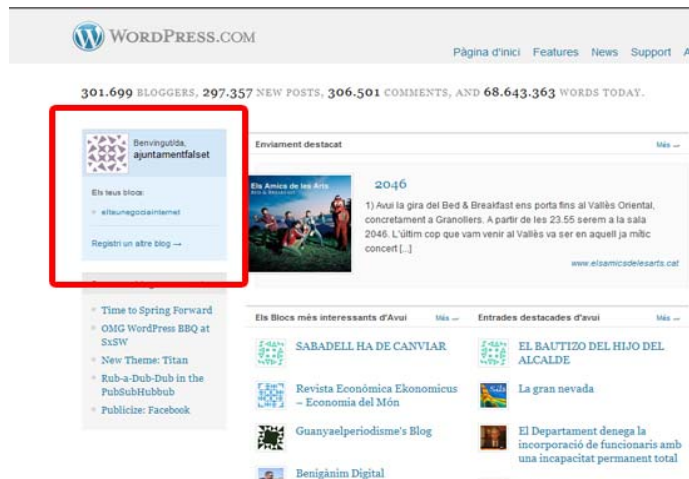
WordPress.com

Pàgina d'inici Features News Support A

301.699 BLOGGERS, 297.357 NEW POSTS, 306.501 COMMENTS, AND 68.643.363 WORDS TODAY.

Benvingut/da, ajuntamentfalset

Els teus blocs:

elteunegociainternet

Registri un altre blog →

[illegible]

Time to Spring Forward

OMG WordPress BBQ at SxSW

New Theme: Titan

Rub-a-Dub-Dub in the PubSubHubbub

Publicize: Facebook

Enviament destacat

Més →

Els Amics de les Arts

2046

1) Avui la gira del Bed & Breakfast ens porta fins al Vallès Oriental, concretament a Granollers. A partir de les 23.55 serem a la sala 2046. L'últim cop que vam venir al Vallès va ser en aquell ja mític concert [...]

www.elsamicsdelesarts.cat

Els Blocs més interessants d'Avui

Més →

SABADELL HA DE CANVIAR

Revista Económica Ekonomicus – Economia del Món

Guanyaelperiodisme's Blog

Benigànim Digital

Entrades destacades d'avui

Més →

EL BAUTIZO DEL HIJO DEL ALCALDE

La gran nevada

El Departament denega la incorporació de funcionaris amb una incapacitat permanent total